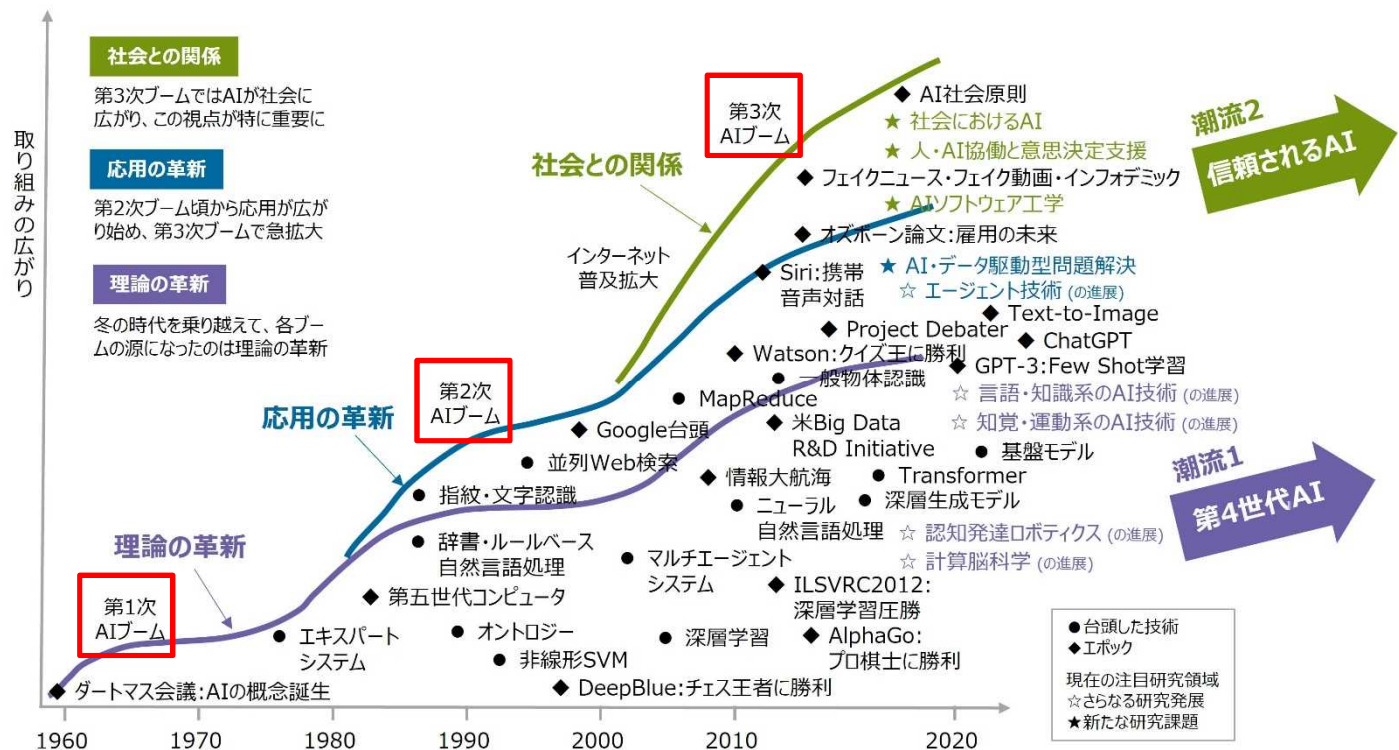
社会との関係
第3次ブームではAIが社会に広がり、この視点が特に重要に

応用の革新
第2次ブーム頃から応用が広がり始め、第3次ブームで急拡大

理論の革新
冬の時代を乗り越えて、各ブームの源になったのは理論の革新

取り組みの広がり

第3次AIブーム
第2次AIブーム
第1次AIブーム

社会との関係
応用の革新
理論の革新

インターネット普及拡大

潮流2
信頼されるAI

潮流1
第4世代AI

◆ AI社会原則
★ 社会におけるAI
★ 人・AI協働と意思決定支援
◆ フェイクニュース・フェイク動画・インフォデミック
★ AIソフトウェア工学
◆ オズボーン論文：雇用の未来
◆ Siri：携帯音声対話
★ AI・データ駆動型問題解決
☆ エージェント技術 (の進展)
◆ Text-to-Image
◆ Project Debater
◆ ChatGPT
◆ Watson：クイズ王に勝利
◆ GPT-3：Few Shot学習
● 一般物体認識
● MapReduce
☆ 言語・知識系のAI技術 (の進展)
◆ Google台頭
◆ 米Big Data R&D Initiative
☆ 知覚・運動系のAI技術 (の進展)
● 基盤モデル
● 並列Web検索
◆ 情報大航海
● Transformer
● 指紋・文字認識
● ニューラル自然言語処理
● 深層生成モデル
☆ 認知発達ロボティクス (の進展)
● 辞書・ルールベース自然言語処理
● マルチエージェントシステム
☆ 計算脳科学 (の進展)
◆ 第五世代コンピュータ
◆ ILSVRC2012：深層学習圧勝
● エキスパートシステム
● オントロジー
● 深層学習
◆ AlphaGo：プロ棋士に勝利
● 非線形SVM
◆ ダートマス会議：AIの概念誕生
◆ DeepBlue：チェス王者に勝利

●台頭した技術
◆エポック
現在の注目研究領域
☆さらなる研究発展
★新たな研究課題

1960 1970 1980 1990 2000 2010 2020